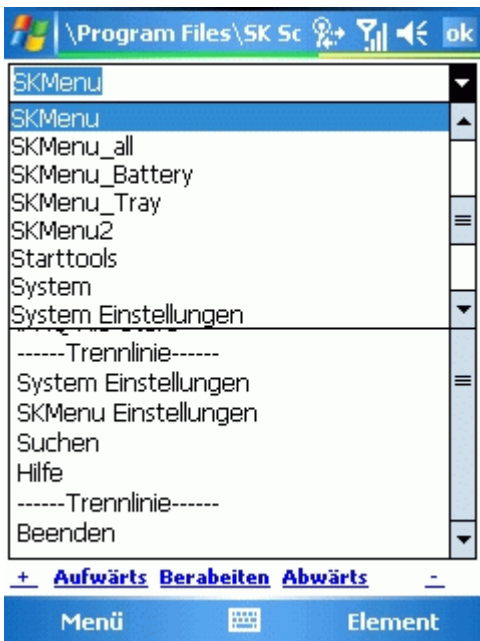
\Program Files\SK Sc

ok

SKMenu

SKMenu
SKMenu_all
SKMenu_Battery
SKMenu_Tray
SKMenu2
Starttools
System
System Einstellungen

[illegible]
------Trennlinie------
System Einstellungen
SKMenu Einstellungen
Suchen
Hilfe
------Trennlinie------
Beenden

+ Aufwärts Berabeiten Abwärts -

Menü Element